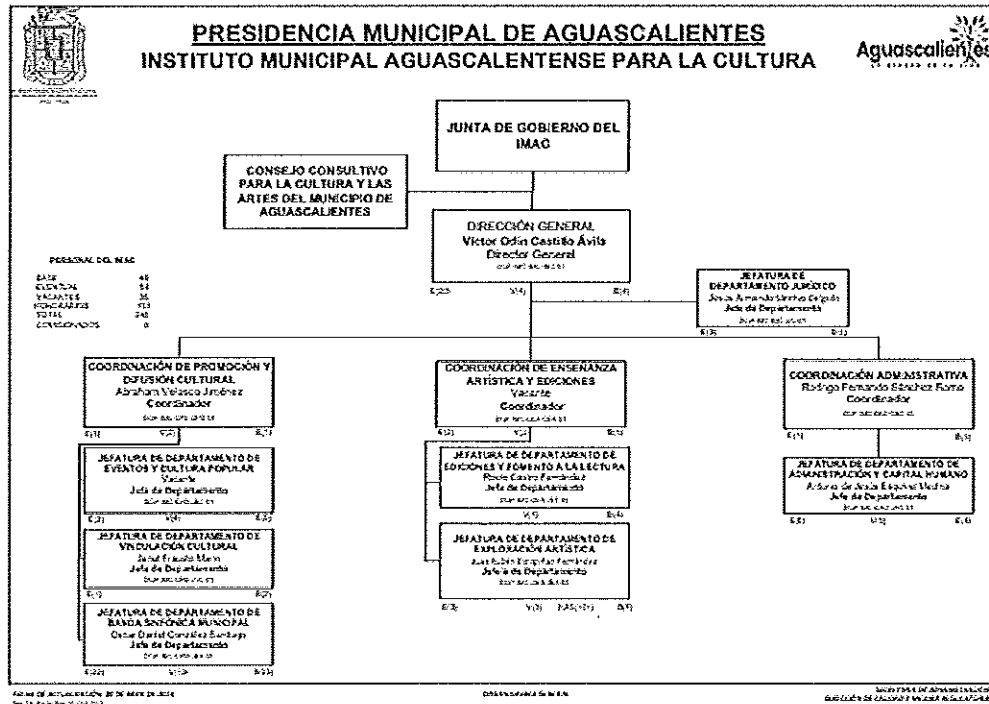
PRESIDENCIA MUNICIPAL DE AGUASCALIENTES
INSTITUTO MUNICIPAL AGUASCALENTENSE PARA LA CULTURA

Aguascalientes

JUNTA DE GOBIERNO DEL IMAC

CONSEJO CONSULTIVO PARA LA CULTURA Y LAS ARTES DEL MUNICIPIO DE AGUASCALIENTES

DIRECCIÓN GENERAL
Víctor Odín Castillo Ávila
Director General
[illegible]

PERSONAL DEL IMAC
BASE 48
EVENTUAL 54
VACANTES 35
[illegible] 153
TOTAL 248
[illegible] 0

E(20) V(4) B(4)

JEFATURA DE DEPARTAMENTO JURÍDICO
Jesús Armando Sánchez Delgado
Jefe de Departamento
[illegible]
E(3) B(1)

COORDINACIÓN DE PROMOCIÓN Y DIFUSIÓN CULTURAL
Abraham Velasco Jiménez
Coordinador
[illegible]
E(1) V(2) B(1)

JEFATURA DE DEPARTAMENTO DE EVENTOS Y CULTURA POPULAR
Vacante
Jefe de Departamento
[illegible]
E(2) V(4) B(2)

JEFATURA DE DEPARTAMENTO DE VINCULACIÓN CULTURAL
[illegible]
Jefe de Departamento
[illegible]
E(1)

JEFATURA DE DEPARTAMENTO DE BANDA SINFÓNICA MUNICIPAL
Oscar Daniel González Santiago
Jefe de Departamento
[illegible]
E(22) V(10) B(9)

COORDINACIÓN DE ENSEÑANZA ARTÍSTICA Y EDICIONES
Vacante
Coordinador
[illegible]
E(2) V(2) B(3)

JEFATURA DE DEPARTAMENTO DE EDICIONES Y FOMENTO A LA LECTURA
Rocío Castro Fernández
Jefe de Departamento
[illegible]
V(3) B(4)

JEFATURA DE DEPARTAMENTO DE EXPLORACIÓN ARTÍSTICA
Juan Rubén Enríquez Fernández
Jefe de Departamento
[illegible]
E(3) V(3) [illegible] B(1)

COORDINACIÓN ADMINISTRATIVA
Rodrigo Fernando Sánchez Romo
Coordinador
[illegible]
E(1) B(3)

JEFATURA DE DEPARTAMENTO DE ADMINISTRACIÓN Y CAPITAL HUMANO
Arturo de Jesús Esquivel Medina
Jefe de Departamento
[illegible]
E(5) V(1) B(6)

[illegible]
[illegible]
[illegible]